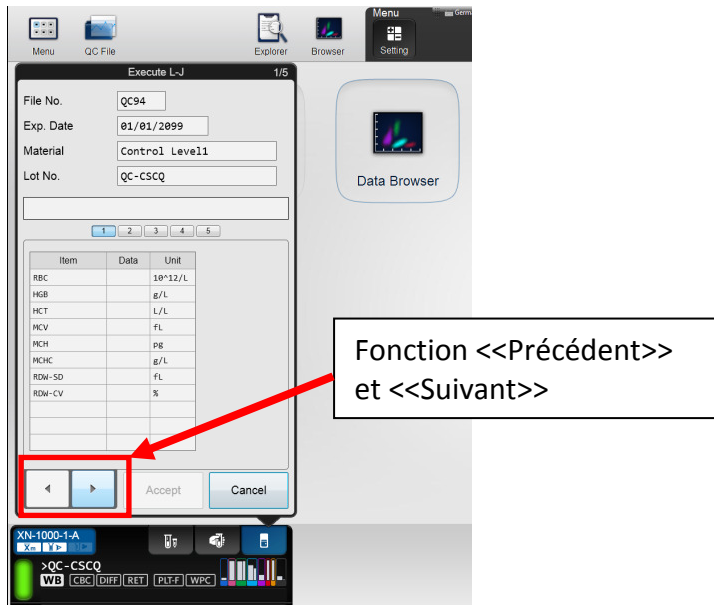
Menu QC File Explorer Browser Menu Setting Gem

Execute L-J 1/5

File No. QC94
Exp. Date 01/01/2099
Material Control Level1
Lot No. QC-CSCQ

Data Browser

1 2 3 4 5

| Item | Data | Unit |
|---|---|---|
| RBC | | 10^12/L |
| HGB | | g/L |
| HCT | | L/L |
| MCV | | fL |
| MCH | | pg |
| MCHC | | g/L |
| RDW-SD | | fL |
| RDW-CV | | % |
| | | |
| | | |
| | | |

Fonction <<Précédent>> et <<Suivant>>

Accept Cancel

XN-1000-1-A
>QC-CSCQ
WB CBC DIFF RET PLT-F WPC